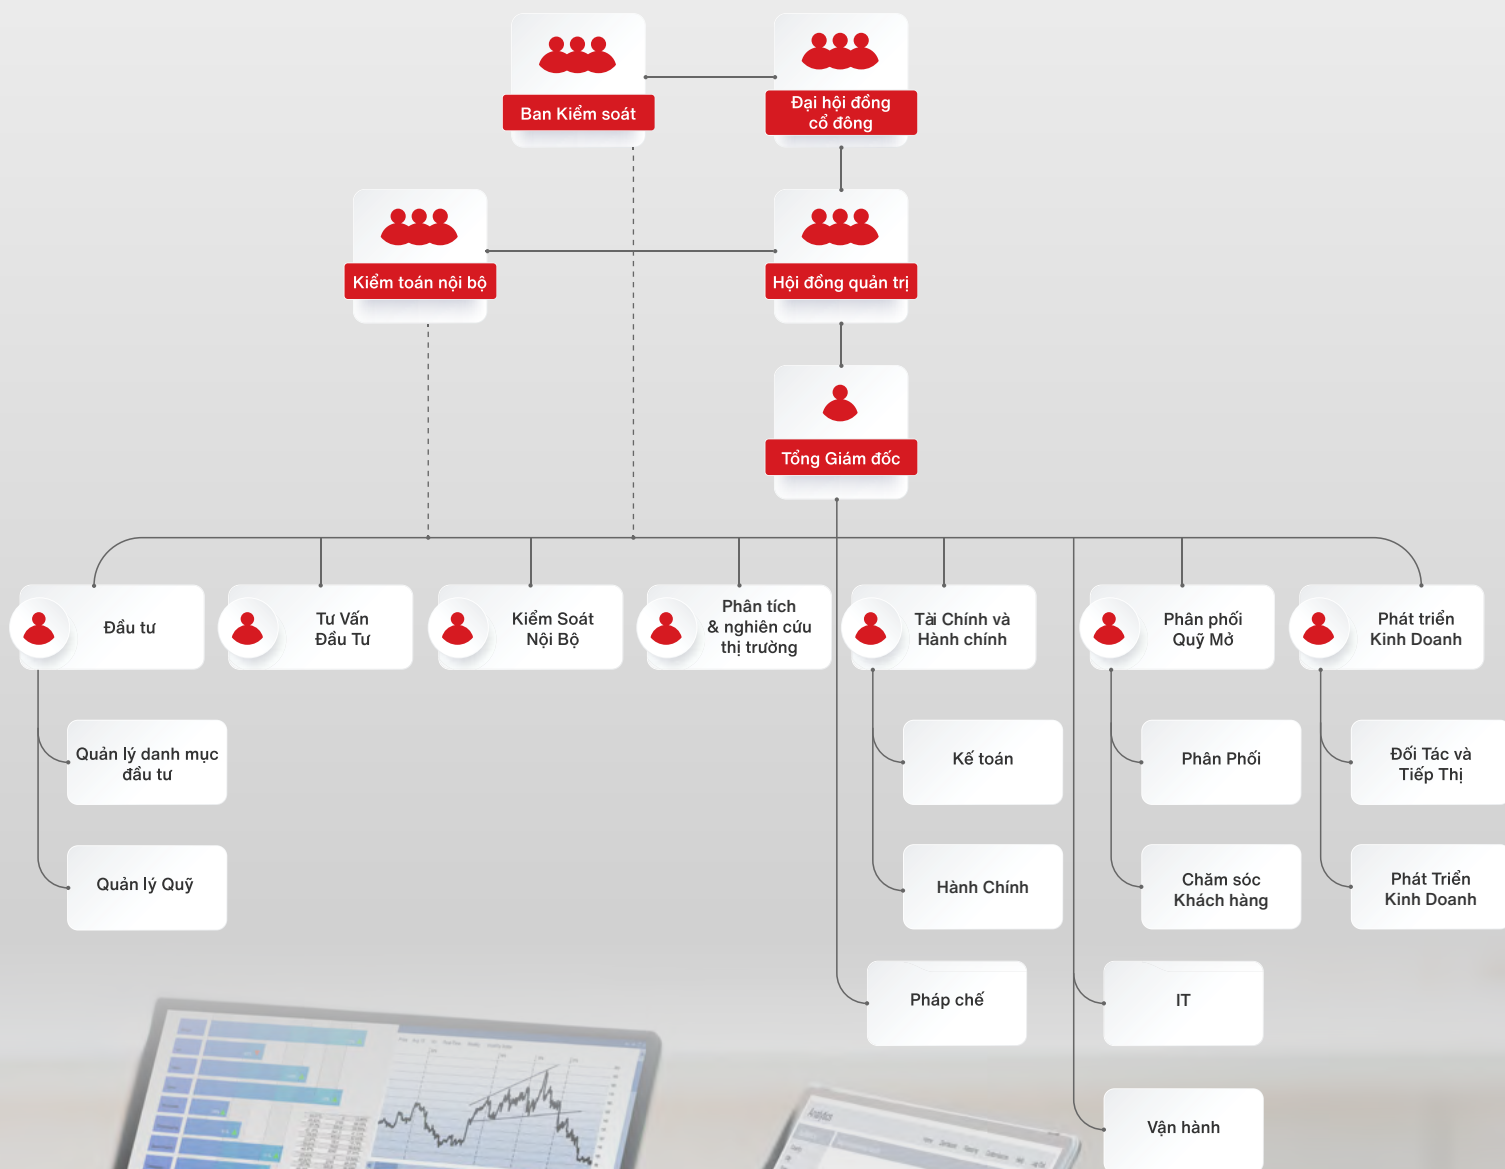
Ban Kiểm soát

Đại hội đồng cổ đông

Kiểm toán nội bộ

Hội đồng quản trị

Tổng Giám đốc

Đầu tư

Tư Vấn Đầu Tư

Kiểm Soát Nội Bộ

Phân tích & nghiên cứu thị trường

Tài Chính và Hành chính

Phân phối Quỹ Mở

Phát triển Kinh Doanh

Quản lý danh mục đầu tư

Quản lý Quỹ

Kế toán

Hành Chính

Phân Phối

Chăm sóc Khách hàng

Đối Tác và Tiếp Thị

Phát Triển Kinh Doanh

Pháp chế

IT

Vận hành